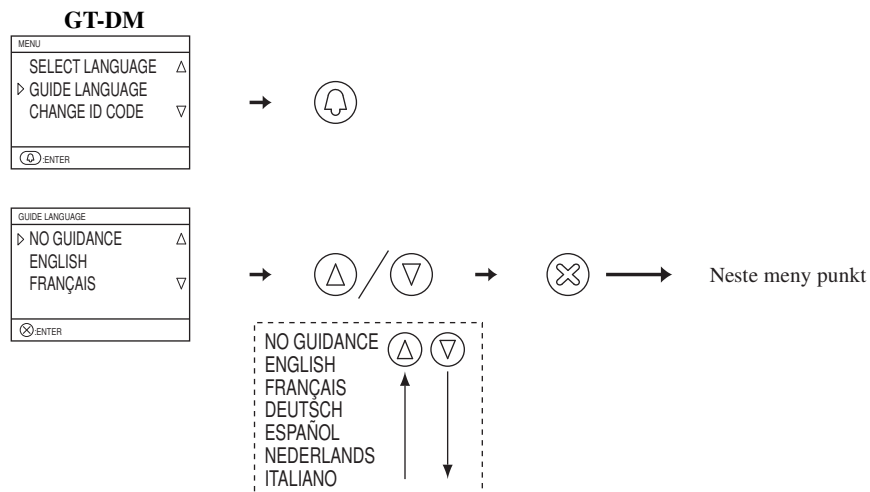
GT-DM

MENU
▷ SELECT LANGUAGE △
GUIDE LANGUAGE
CHANGE ID CODE ▽
:ENTER

GUIDE LANGUAGE
▷ NO GUIDANCE △
ENGLISH
FRANÇAIS ▽
⊗:ENTER

Neste meny punkt

NO GUIDANCE
ENGLISH
FRANÇAIS
DEUTSCH
ESPAÑOL
NEDERLANDS
ITALIANO